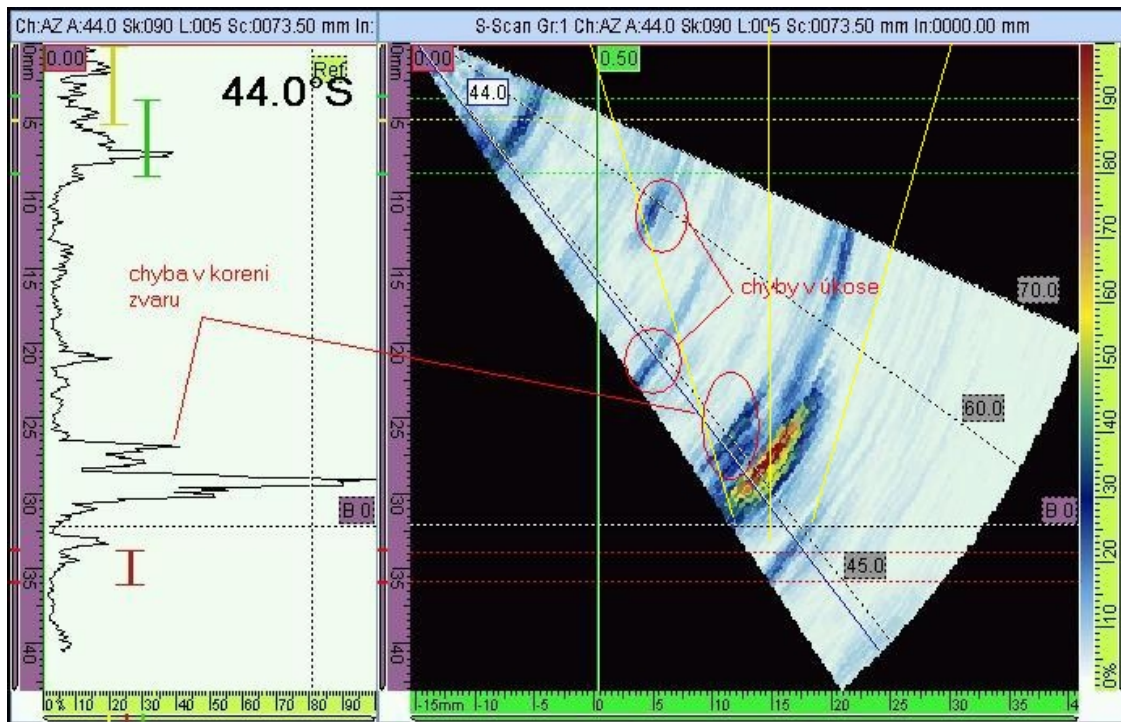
Ch:AZ A:44.0 Sk:090 L:005 Sc:0073.50 mm In:

S-Scan Gr:1 Ch:AZ A:44.0 Sk:090 L:005 Sc:0073.50 mm In:0000.00 mm

0.00

0mm

Ref

44.0°S

5

10

15

20

25

30

35

40

B 0

chyba v koreni zvaru

0%

10

20

30

40

50

60

70

80

90

0.00

0.50

44.0

0mm

5

10

15

20

25

30

35

40

chyby v úkose

70.0

60.0

B 0

45.0

90

80

70

60

50

40

30

20

10

0%

-15mm

-10

-5

0

5

10

15

20

25

30

35

4